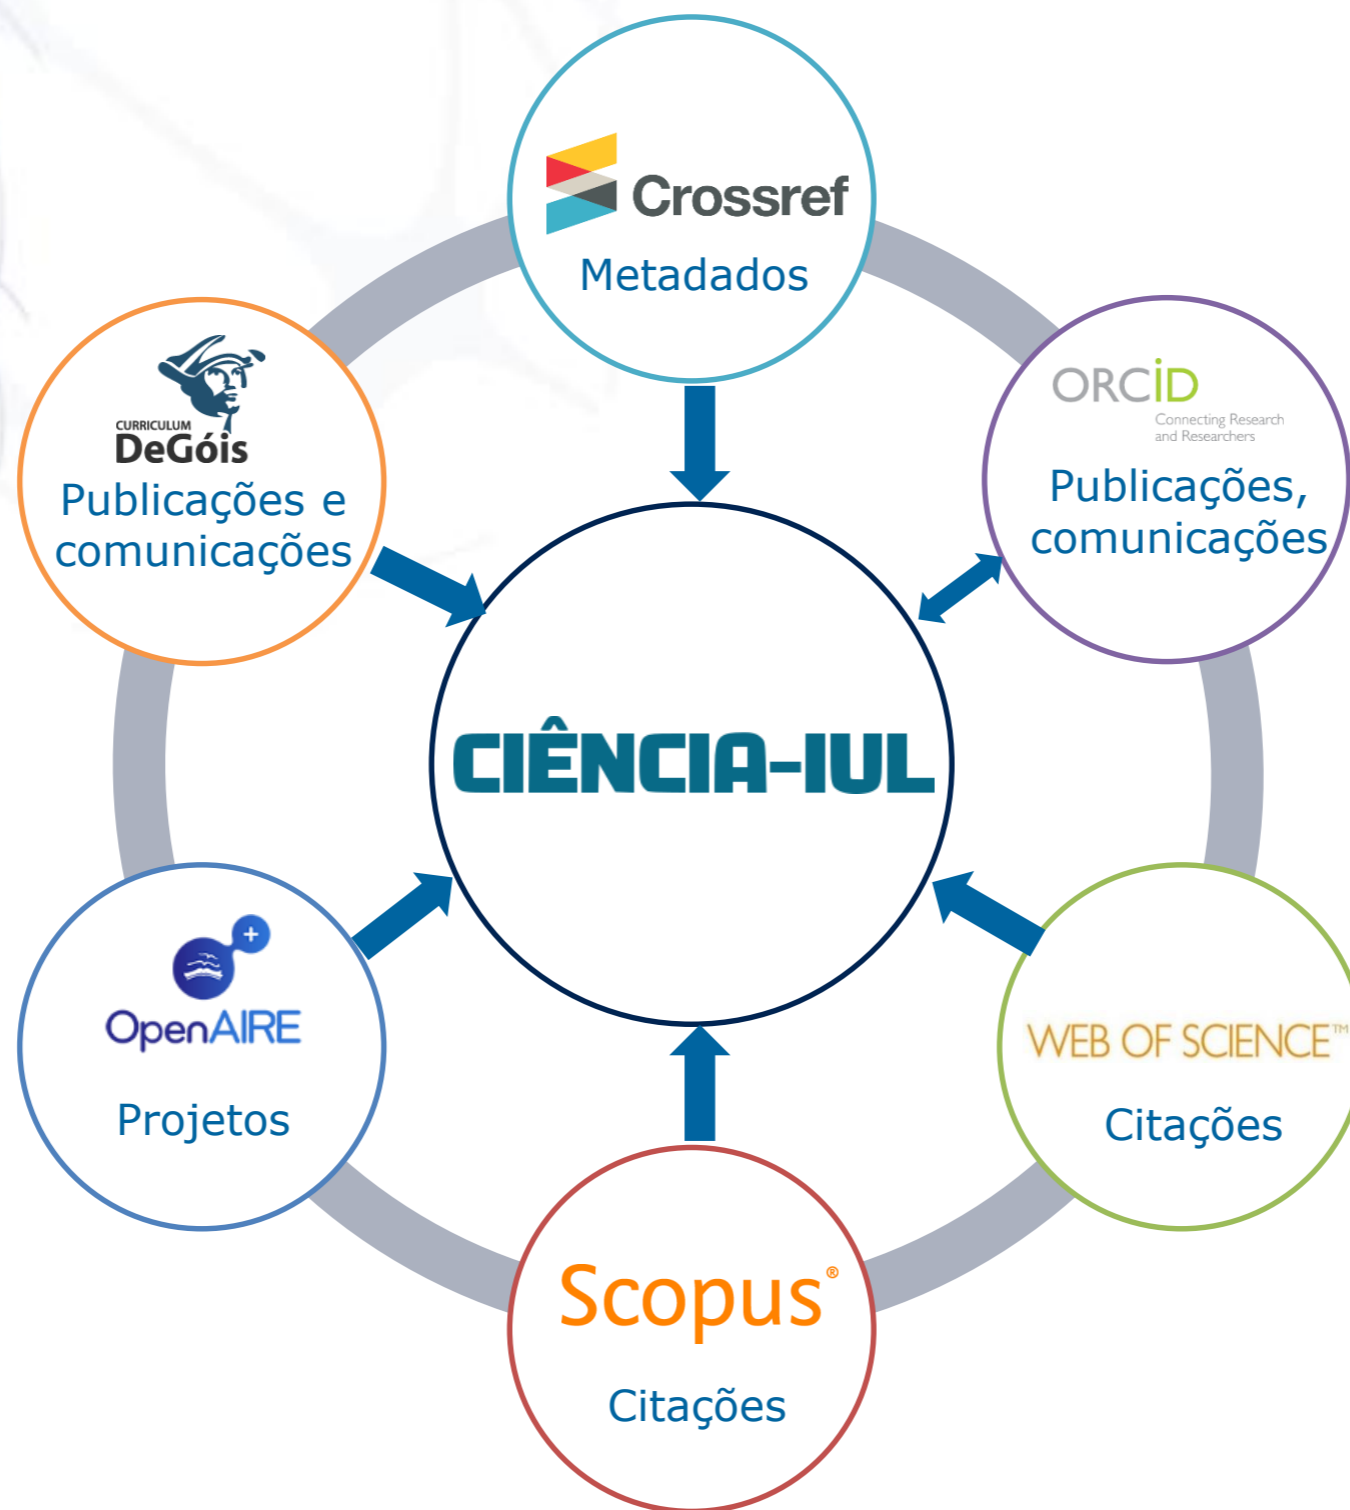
Crossref
Metadados

CURRICULUM
DeGóis
Publicações e comunicações

ORCID
Connecting Research and Researchers
Publicações, comunicações

CIÊNCIA-IUL

OpenAIRE
Projetos

WEB OF SCIENCE™
Citações

Scopus®
Citações